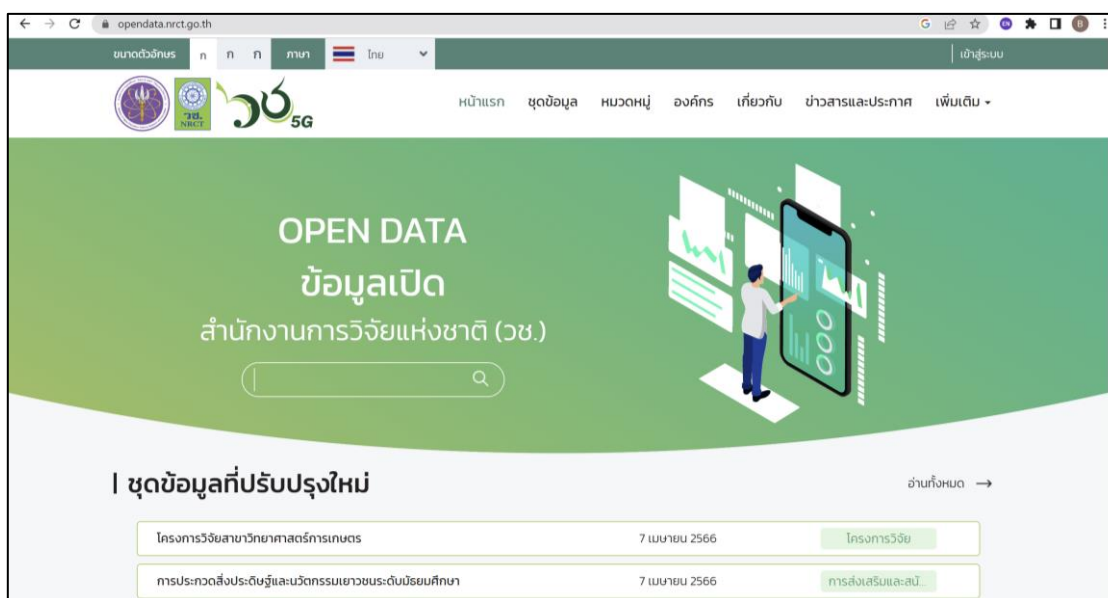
opendata.nrct.go.th

ขนาดตัวอักษร ก ก ก ภาษา ไทย

เข้าสู่ระบบ

วช. NRCT

วช 5G

หน้าแรก ชุดข้อมูล หมวดหมู่ องค์กร เกี่ยวกับ ข่าวสารและประกาศ เพิ่มเติม

OPEN DATA
ข้อมูลเปิด
สำนักงานการวิจัยแห่งชาติ (วช.)

| ชุดข้อมูลที่ปรับปรุงใหม่

อ่านทั้งหมด →

| | | |
|---|---|---|
| โครงการวิจัยสาขาวิทยาศาสตร์การเกษตร | 7 เมษายน 2566 | โครงการวิจัย |
| การประกวดสิ่งประดิษฐ์และนวัตกรรมเยาวชนระดับมัธยมศึกษา | 7 เมษายน 2566 | การส่งเสริมและสน... |